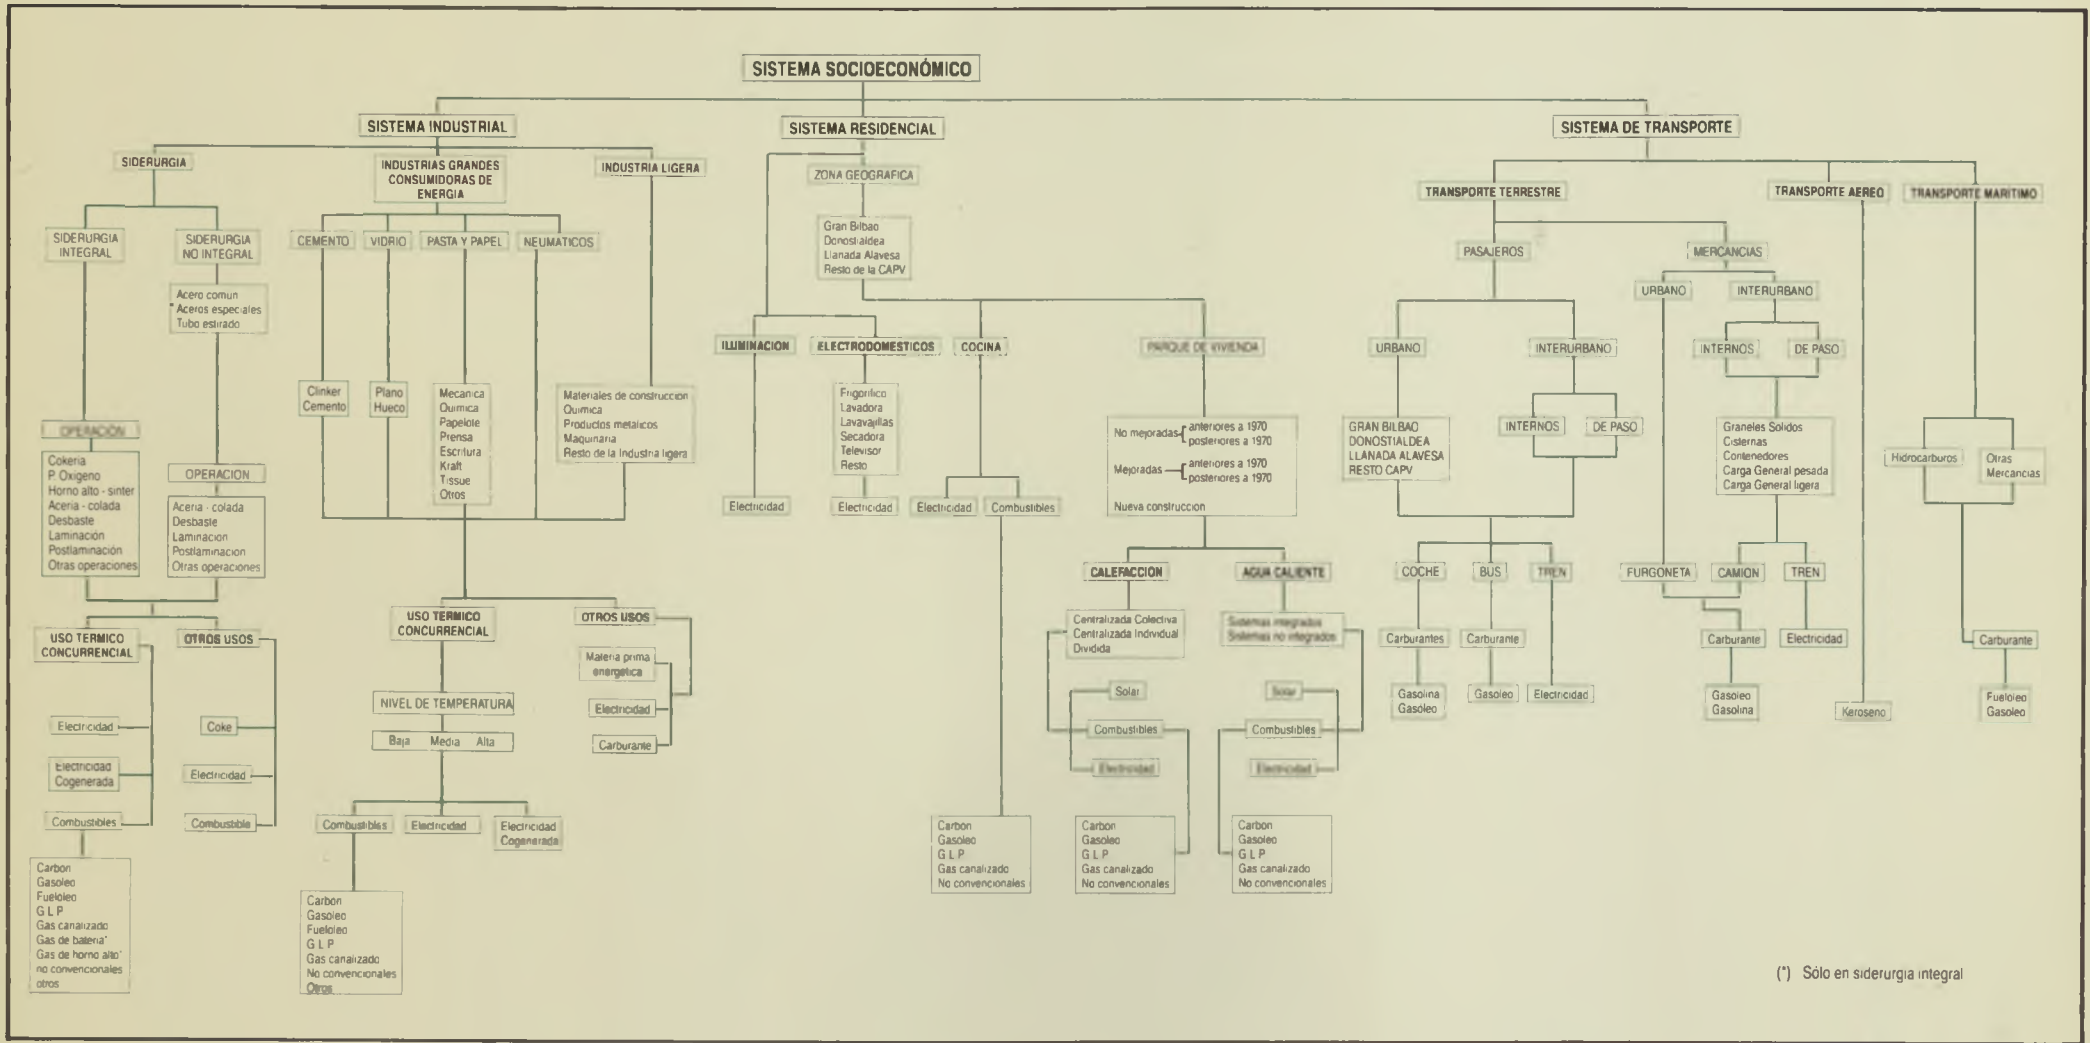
SISTEMA SOCIOECONÓMICO

SISTEMA INDUSTRIAL

SIDERURGIA

SIDERURGIA INTEGRAL

SIDERURGIA NO INTEGRAL

Acero comun
Aceros especiales
Tubo estirado

OPERACION

Cokeria
P. Oxigeno
Horno alto - sinter
Aceria - colada
Desbaste
Laminación
Postlaminación
Otras operaciones

OPERACION

Aceria - colada
Desbaste
Laminacion
Postlaminacion
Otras operaciones

USO TERMICO CONCURRENCIAL

OTROS USOS

Electricidad

Electricidad Cogenerada

Combustibles

Coke

Electricidad

Combustible

Carbon
Gasoleo
Fueloleo
G L P
Gas canalizado
Gas de bateria*
Gas de horno alto*
no convencionales
otros

INDUSTRIAS GRANDES CONSUMIDORAS DE ENERGIA

CEMENTO

VIDRIO

PASTA Y PAPEL

NEUMATICOS

Clinker
Cemento

Plano
Hueco

Mecanica
Quimica
Papelote
Prensa
Escritura
Kraft
Tissue
Otros

INDUSTRIA LIGERA

Materiales de construccion
Quimica
Productos metalicos
Maquinaria
Resto de la Industria ligera

USO TERMICO CONCURRENCIAL

OTROS USOS

Materia prima energetica

Electricidad

Carburante

NIVEL DE TEMPERATURA

Baja Media Alta

Combustibles

Electricidad

Electricidad Cogenerada

Carbon
Gasoleo
Fueloleo
G L P
Gas canalizado
No convencionales
Otros

SISTEMA RESIDENCIAL

ZONA GEOGRAFICA

Gran Bilbao
Donostialdea
Llanada Alavesa
Resto de la CAPV

ILUMINACION

Electricidad

ELECTRODOMESTICOS

Frigorifico
Lavadora
Lavavajillas
Secadora
Televisor
Resto

Electricidad

COCINA

Electricidad

Combustibles

Carbon
Gasoleo
G L P
Gas canalizado
No convencionales

PARQUE DE VIVIENDA

No mejoradas anteriores a 1970
posteriores a 1970
Mejoradas anteriores a 1970
posteriores a 1970
Nueva construccion

CALEFACCION

Centralizada Colectiva
Centralizada Individual
Dividida

Solar

Combustibles

Electricidad

Carbon
Gasoleo
G L P
Gas canalizado
No convencionales

AGUA CALIENTE

Sistemas integrados
Sistemas no integrados

Solar

Combustibles

Electricidad

Carbon
Gasoleo
G L P
Gas canalizado
No convencionales

SISTEMA DE TRANSPORTE

TRANSPORTE TERRESTRE

PASAJEROS

URBANO

GRAN BILBAO
DONOSTIALDEA
LLANADA ALAVESA
RESTO CAPV

INTERURBANO

INTERNOS

DE PASO

COCHE

BUS

TREN

Carburantes

Gasolina
Gasoleo

Carburante

Gasoleo

Electricidad

MERCANCIAS

URBANO

INTERURBANO

INTERNOS

DE PASO

Graneles Solidos
Cisternas
Contenedores
Carga General pesada
Carga General ligera

FURGONETA

CAMION

TREN

Carburante

Gasoleo
Gasolina

Electricidad

TRANSPORTE AEREO

Keroseno

TRANSPORTE MARITIMO

Hidrocarburos

Otras Mercancias

Carburante

Fueloleo
Gasoleo

(*) Sólo en siderurgia integral